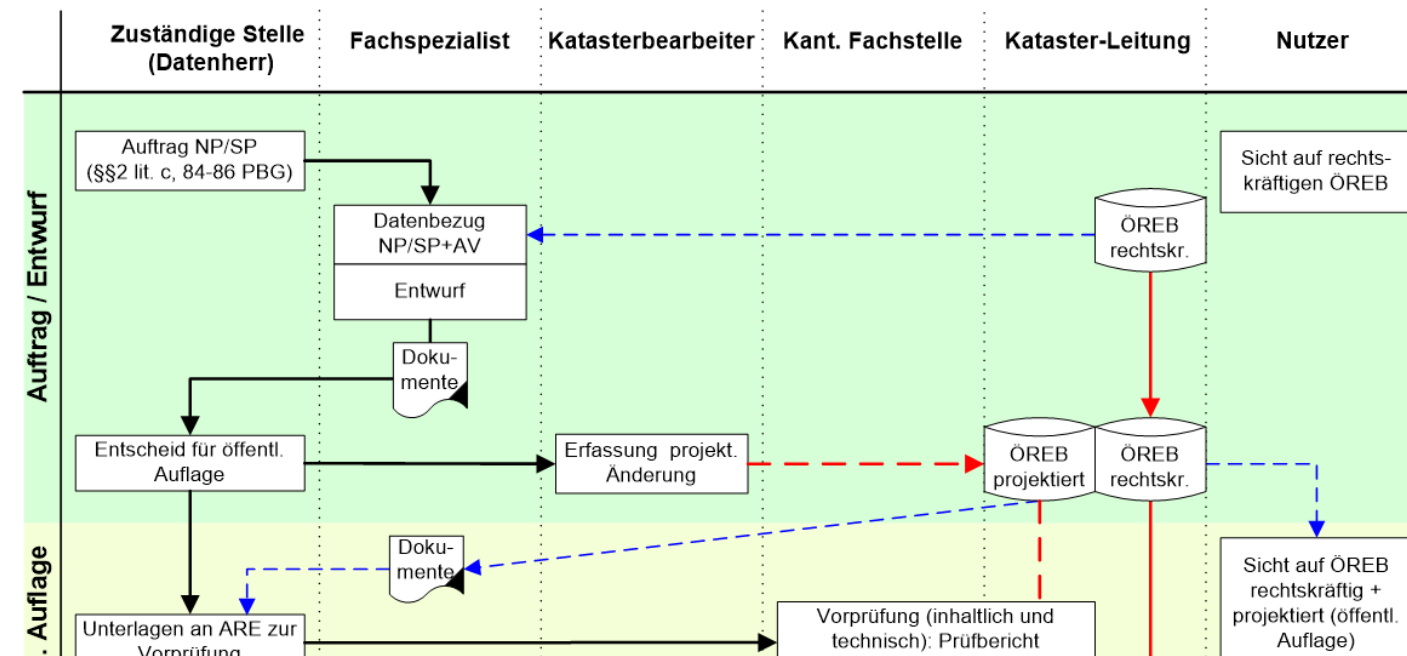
Zuständige Stelle (Datenherr) | Fachspezialist | Katasterbearbeiter | Kant. Fachstelle | Kataster-Leitung | Nutzer

Auftrag / Entwurf

Auftrag NP/SP (§§2 lit. c, 84-86 PBG)

Datenbezug NP/SP+AV

Entwurf

Dokumente

Sicht auf rechtskräftigen ÖREB

ÖREB rechtskr.

Entscheid für öffentl. Auflage

Erfassung projekt. Änderung

ÖREB projektiert

ÖREB rechtskr.

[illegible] Auflage

Dokumente

Sicht auf ÖREB rechtskräftig + projektiert (öffentl. Auflage)

Unterlagen an ARE zur Vorprüfung

Vorprüfung (inhaltlich und technisch): Prüfbericht